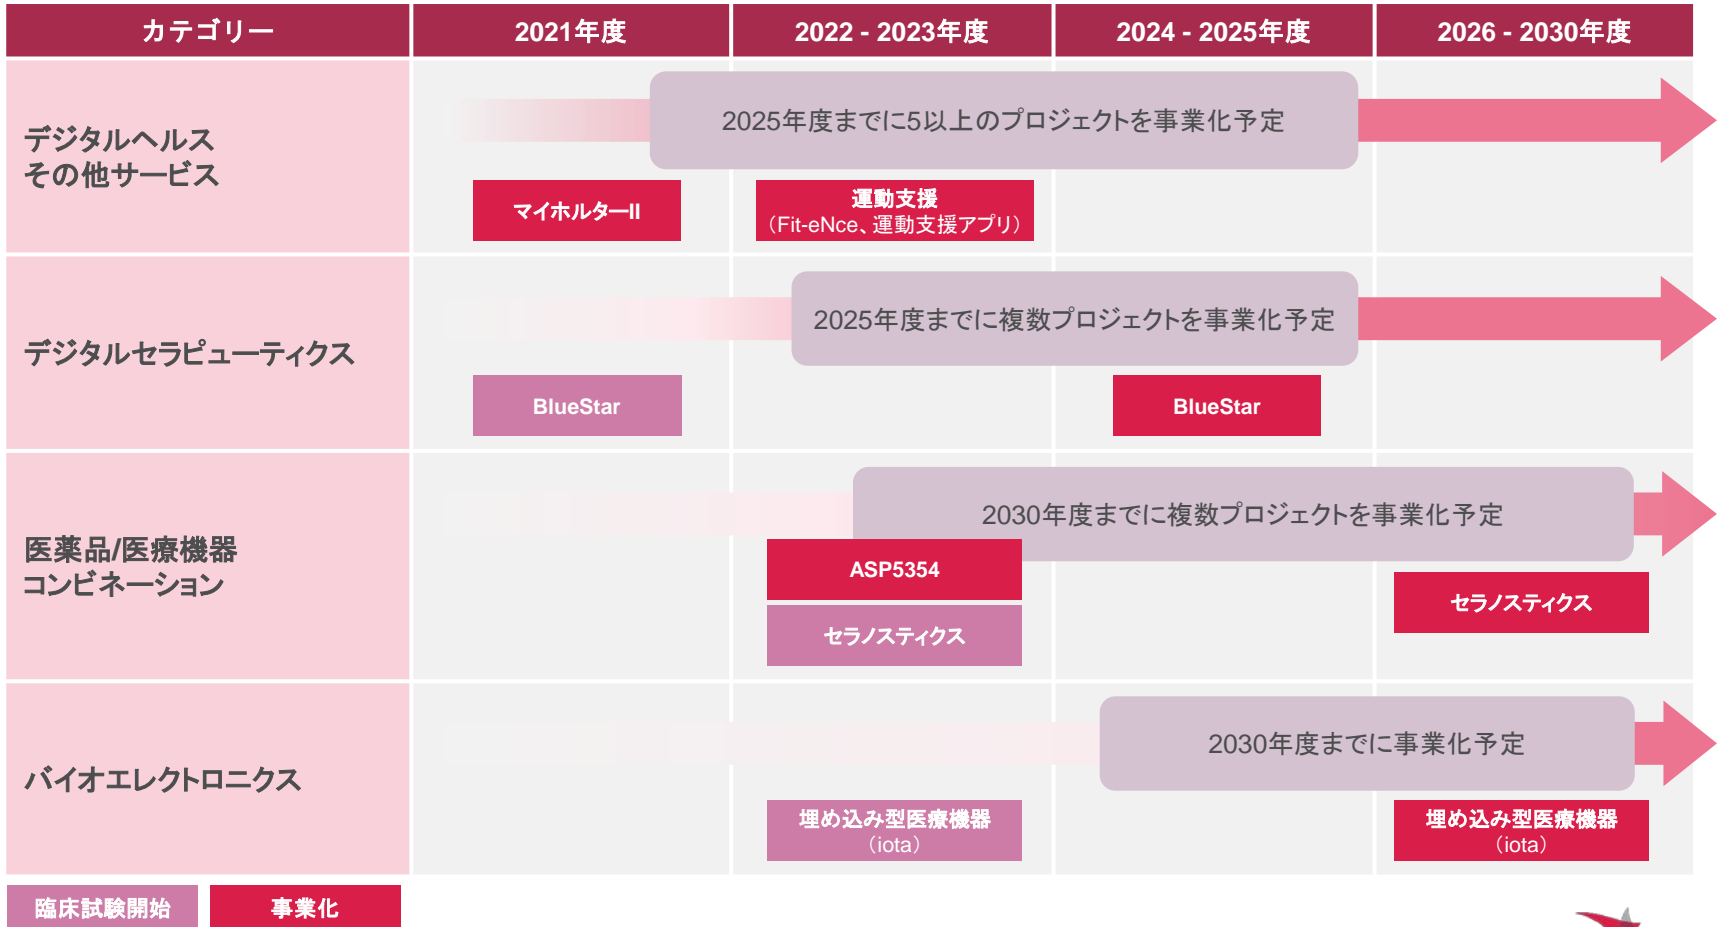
| カテゴリー | 2021年度 | 2022 - 2023年度 | 2024 - 2025年度 | 2026 - 2030年度 |
|---|---|---|---|---|
| デジタルヘルス その他サービス | 2025年度までに5以上のプロジェクトを事業化予定 マイホルターII | 運動支援 （Fit-eNce、運動支援アプリ） | | |
| デジタルセラピューティクス | BlueStar | 2025年度までに複数プロジェクトを事業化予定 | BlueStar | |
| 医薬品/医療機器 コンビネーション | | ASP5354 セラノスティクス | 2030年度までに複数プロジェクトを事業化予定 | セラノスティクス |
| バイオエレクトロニクス | | 埋め込み型医療機器 （iota） | 2030年度までに事業化予定 | 埋め込み型医療機器 （iota） |

臨床試験開始　事業化